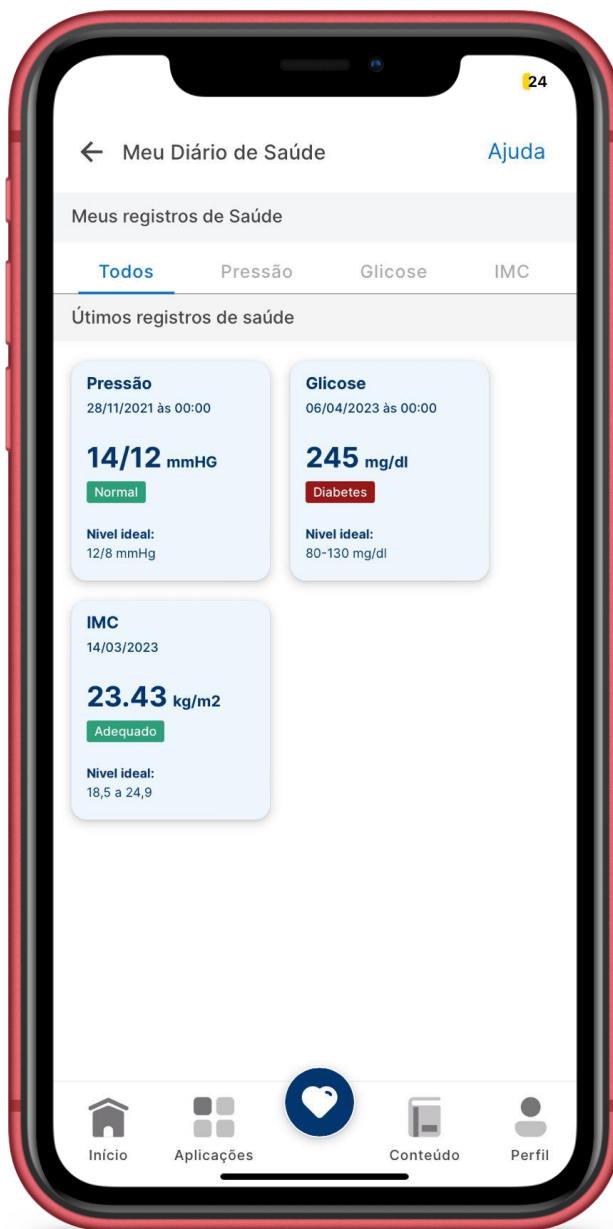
24

Meu Diário de Saúde

Ajuda

Meus registros de Saúde

Todos
Pressão
Glicose
IMC

Útimos registros de saúde

Pressão
28/11/2021 às 00:00
14/12 mmHG
Normal
Nivel ideal:
12/8 mmHg

Glicose
06/04/2023 às 00:00
245 mg/dl
Diabetes
Nivel ideal:
80-130 mg/dl

IMC
14/03/2023
23.43 kg/m2
Adequado
Nivel ideal:
18,5 a 24,9

Início
Aplicações
Conteúdo
Perfil